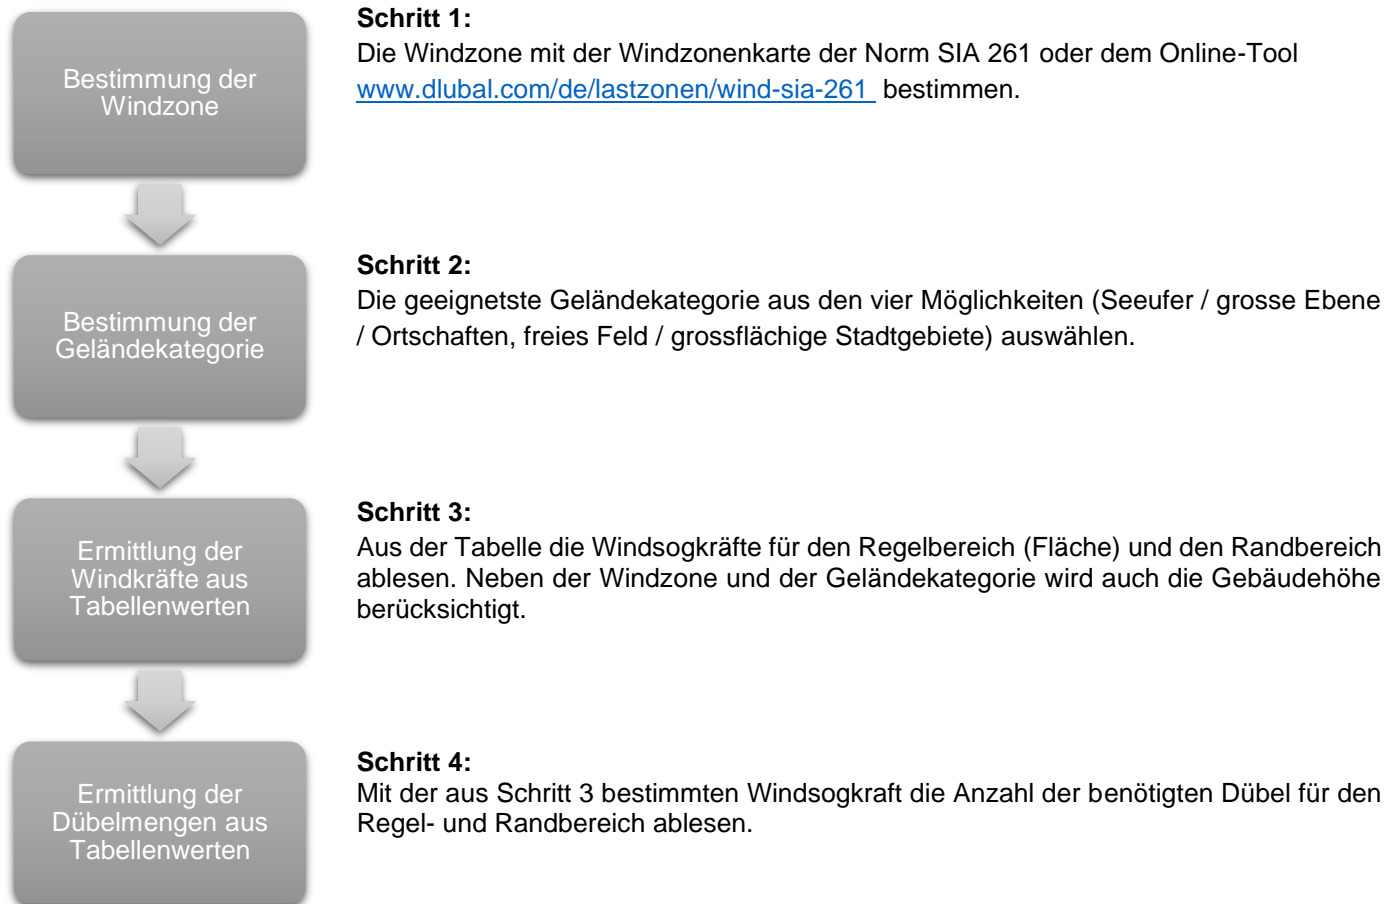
Bestimmung der Windzone

Schritt 1:
Die Windzone mit der Windzonenkarte der Norm SIA 261 oder dem Online-Tool www.dlubal.com/de/lastzonen/wind-sia-261 bestimmen.

Bestimmung der Geländekategorie

Schritt 2:
Die geeignetste Geländekategorie aus den vier Möglichkeiten (Seeufer / grosse Ebene / Ortschaften, freies Feld / grossflächige Stadtgebiete) auswählen.

Ermittlung der Windkräfte aus Tabellenwerten

Schritt 3:
Aus der Tabelle die Windsogkräfte für den Regelbereich (Fläche) und den Randbereich ablesen. Neben der Windzone und der Geländekategorie wird auch die Gebäudehöhe berücksichtigt.

Ermittlung der Dübelmengen aus Tabellenwerten

Schritt 4:
Mit der aus Schritt 3 bestimmten Windsogkraft die Anzahl der benötigten Dübel für den Regel- und Randbereich ablesen.